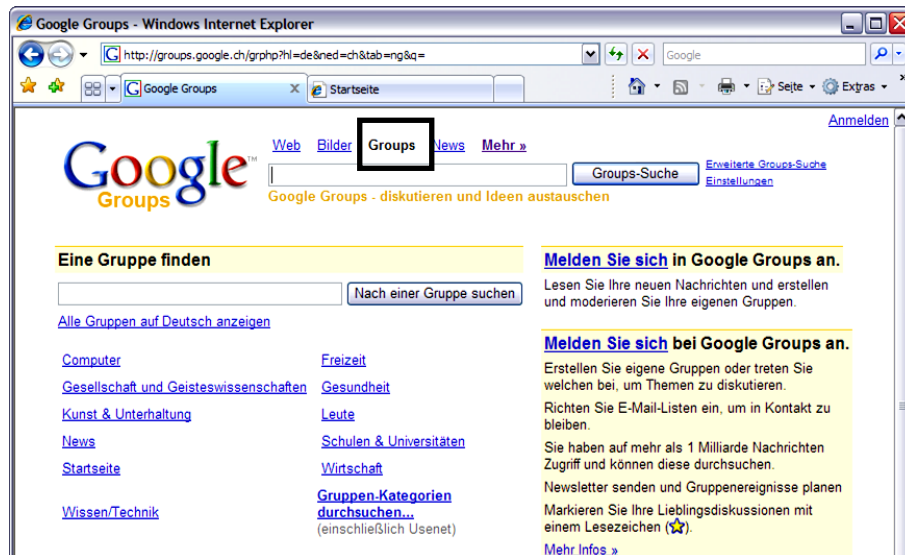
Google Groups - Windows Internet Explorer

http://groups.google.ch/grphp?hl=de&ned=ch&tab=ng&q=

Google

Google Groups

Startseite

Seite ▾ Extras ▾

Anmelden

Google Groups

Web Bilder Groups News Mehr »

Groups-Suche

Erweiterte Groups-Suche
Einstellungen

Google Groups - diskutieren und Ideen austauschen

Eine Gruppe finden

Nach einer Gruppe suchen

Alle Gruppen auf Deutsch anzeigen

Computer
Gesellschaft und Geisteswissenschaften
Kunst & Unterhaltung
News
Startseite
Wissen/Technik

Freizeit
Gesundheit
Leute
Schulen & Universitäten
Wirtschaft
Gruppen-Kategorien durchsuchen...
(einschließlich Usenet)

Melden Sie sich in Google Groups an.

Lesen Sie Ihre neuen Nachrichten und erstellen und moderieren Sie Ihre eigenen Gruppen.

Melden Sie sich bei Google Groups an.

Erstellen Sie eigene Gruppen oder treten Sie welchen bei, um Themen zu diskutieren.

Richten Sie E-Mail-Listen ein, um in Kontakt zu bleiben.

Sie haben auf mehr als 1 Milliarde Nachrichten Zugriff und können diese durchsuchen.

Newsletter senden und Gruppenereignisse planen

Markieren Sie Ihre Lieblingsdiskussionen mit einem Lesezeichen ( ).

Mehr Infos »